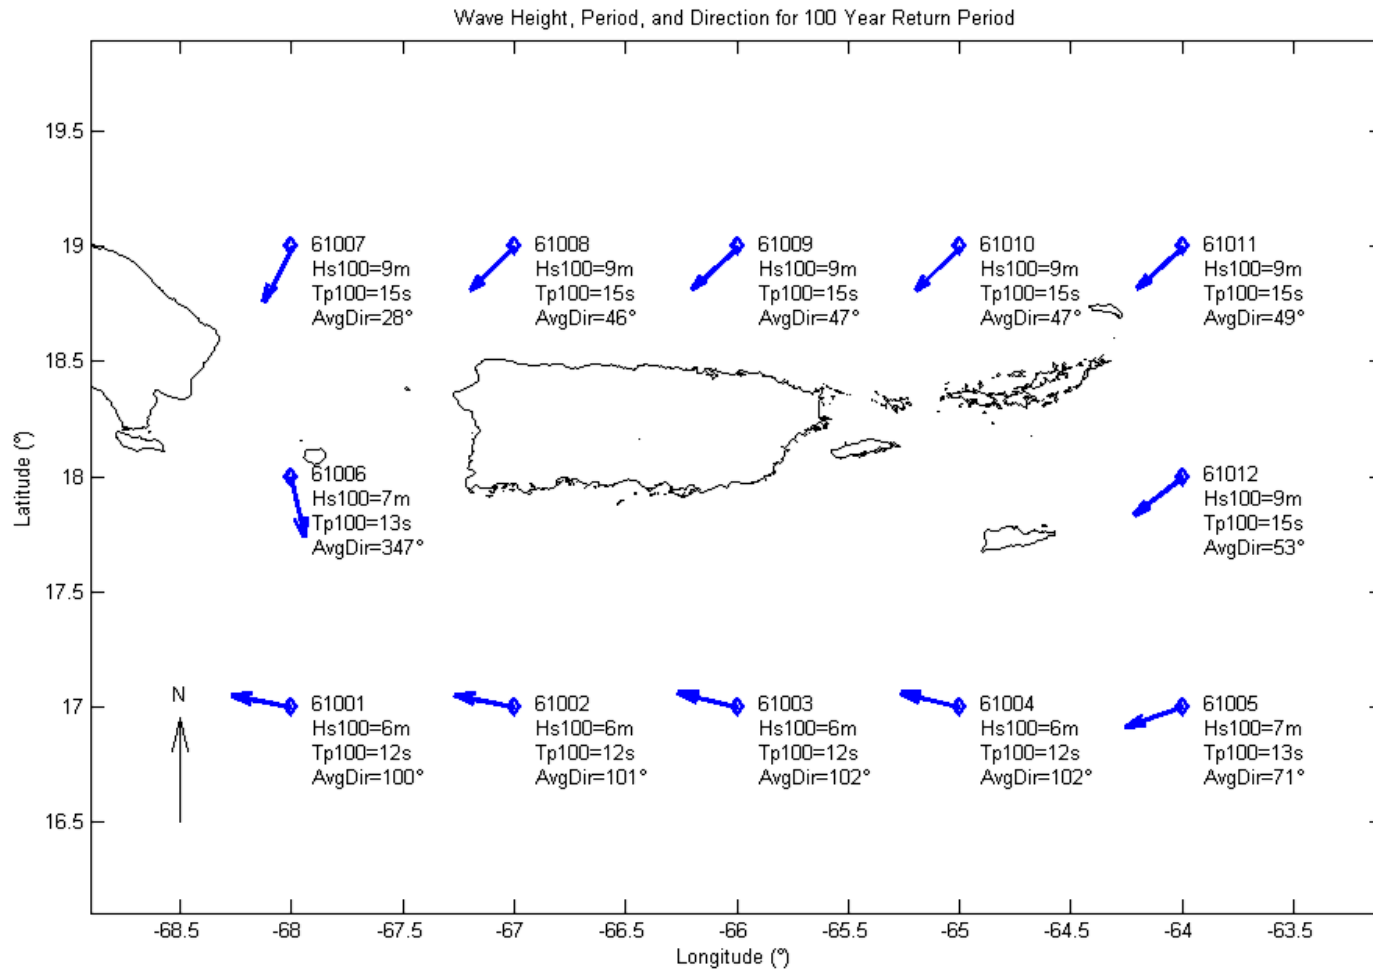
Wave Height, Period, and Direction for 100 Year Return Period

19.5
19
18.5
18
17.5
17
16.5

Latitude (°)

61007
Hs100=9m
Tp100=15s
AvgDir=28°

61008
Hs100=9m
Tp100=15s
AvgDir=46°

61009
Hs100=9m
Tp100=15s
AvgDir=47°

61010
Hs100=9m
Tp100=15s
AvgDir=47°

61011
Hs100=9m
Tp100=15s
AvgDir=49°

61006
Hs100=7m
Tp100=13s
AvgDir=347°

61012
Hs100=9m
Tp100=15s
AvgDir=53°

N

61001
Hs100=6m
Tp100=12s
AvgDir=100°

61002
Hs100=6m
Tp100=12s
AvgDir=101°

61003
Hs100=6m
Tp100=12s
AvgDir=102°

61004
Hs100=6m
Tp100=12s
AvgDir=102°

61005
Hs100=7m
Tp100=13s
AvgDir=71°

-68.5
-68
-67.5
-67
-66.5
-66
-65.5
-65
-64.5
-64
-63.5

Longitude (°)